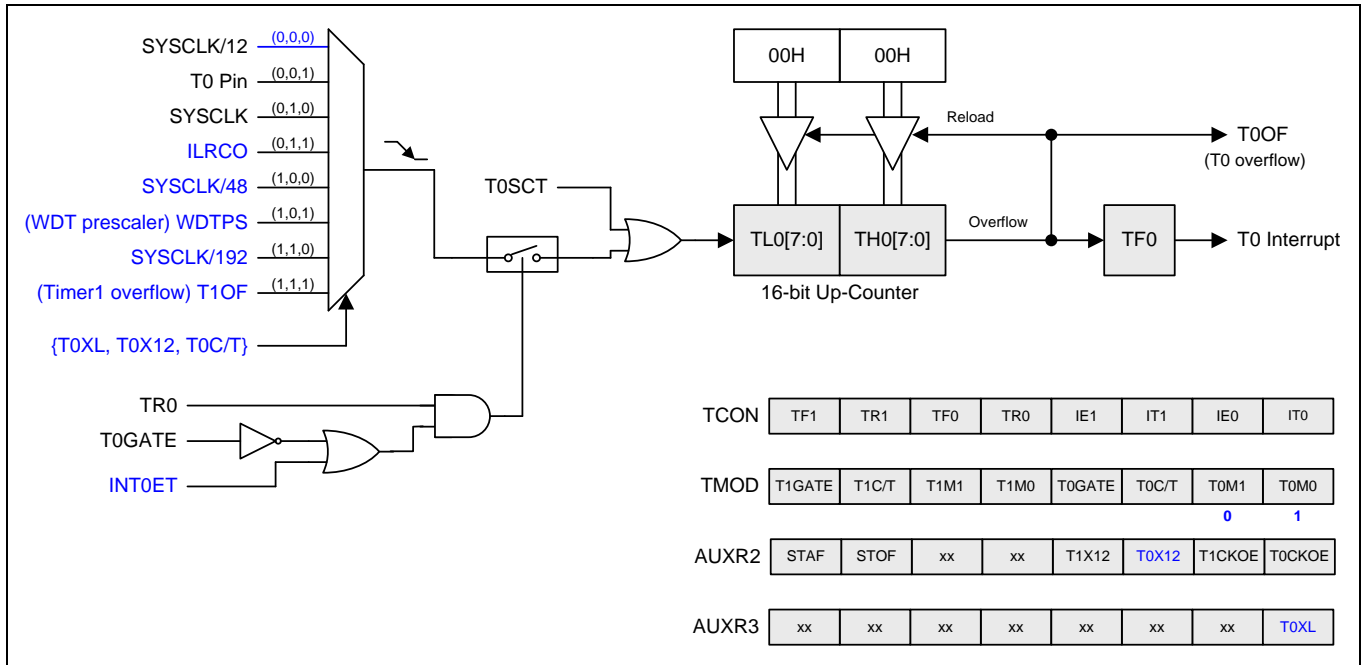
SYSCLK/12 (0,0,0)
T0 Pin (0,0,1)
SYSCLK (0,1,0)
ILRCO (0,1,1)
SYSCLK/48 (1,0,0)
(WDT prescaler) WDTPS (1,0,1)
SYSCLK/192 (1,1,0)
(Timer1 overflow) T1OF (1,1,1)
{T0XL, T0X12, T0C/T}

T0SCT

00H 00H

Reload

T0OF
(T0 overflow)

TL0[7:0] TH0[7:0]

Overflow

TF0

T0 Interrupt

16-bit Up-Counter

TR0
T0GATE
INT0ET

| TCON | TF1 | TR1 | TF0 | TR0 | IE1 | IT1 | IE0 | IT0 |
|---|---|---|---|---|---|---|---|---|
| TMOD | T1GATE | T1C/T | T1M1 | T1M0 | T0GATE | T0C/T | T0M1 | T0M0 |
| | | | | | | | 0 | 1 |
| AUXR2 | STAF | STOF | xx | xx | T1X12 | T0X12 | T1CKOE | T0CKOE |
| AUXR3 | xx | xx | xx | xx | xx | xx | xx | T0XL |